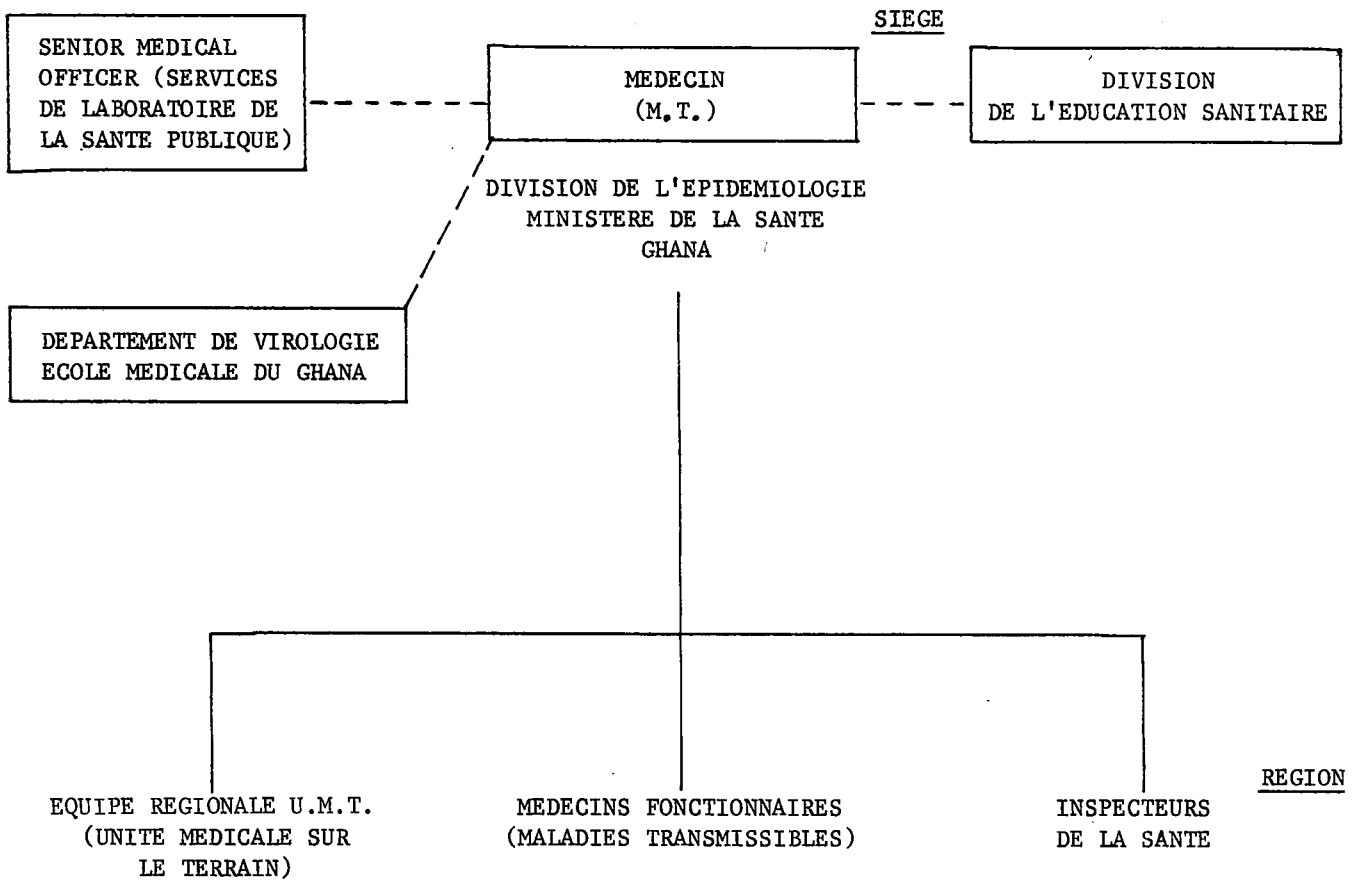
SIEGE

SENIOR MEDICAL OFFICER (SERVICES DE LABORATOIRE DE LA SANTE PUBLIQUE)

MEDECIN (M.T.)

DIVISION DE L'EDUCATION SANITAIRE

DIVISION DE L'EPIDEMIOLOGIE
MINISTERE DE LA SANTE
GHANA

DEPARTEMENT DE VIROLOGIE
ECOLE MEDICALE DU GHANA

REGION

EQUIPE REGIONALE U.M.T. (UNITE MEDICALE SUR LE TERRAIN)

MEDECINS FONCTIONNAIRES (MALADIES TRANSMISSIBLES)

INSPECTEURS DE LA SANTE